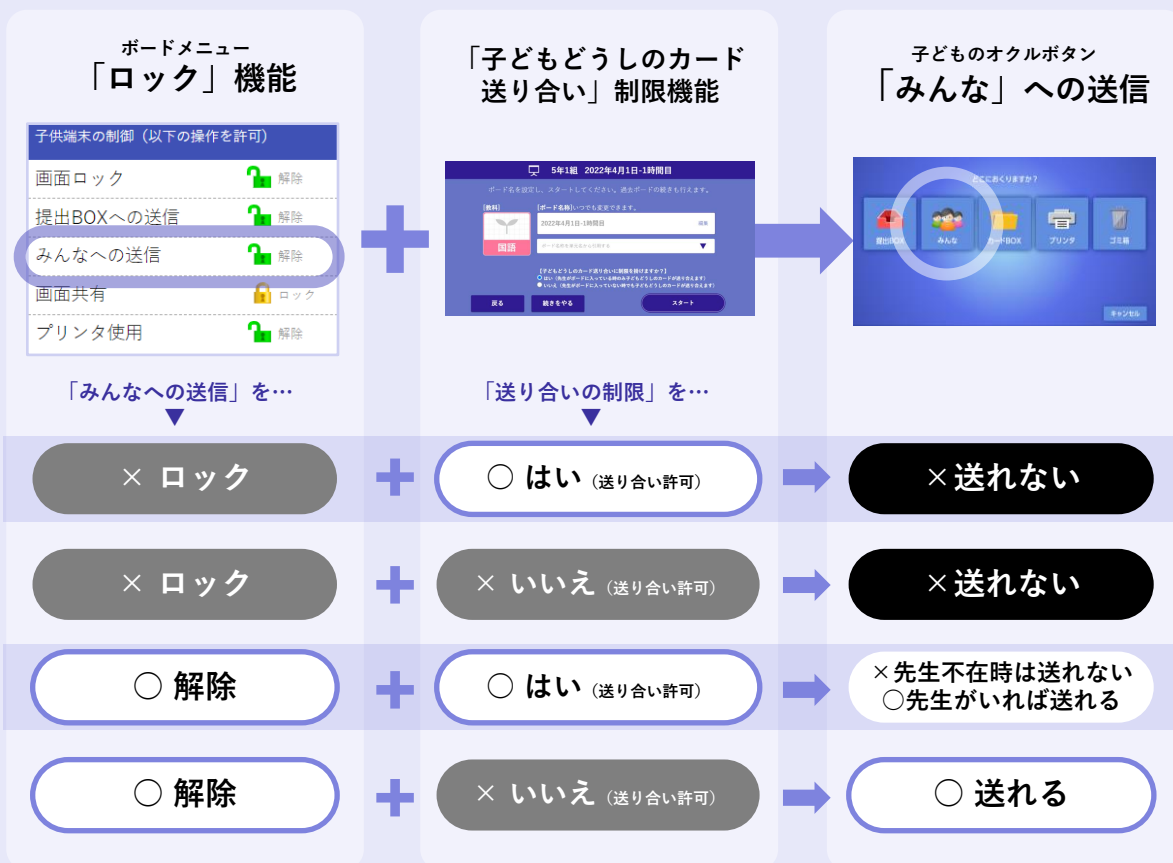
ボードメニュー
「ロック」機能

子供端末の制御（以下の操作を許可）
画面ロック 解除
提出BOXへの送信 解除
みんなへの送信 解除
画面共有 ロック
プリンタ使用 解除

「みんなへの送信」を…

「子どもどうしのカード送り合い」制限機能

5年1組 2022年4月1日-1時間目
ボード名を設定し、スタートしてください。過去ボードの続きも行えます。
[教科] 国語
[ボード名称]いつでも変更できます。
2022年4月1日-1時間目 編集
[子どもどうしのカード送り合いに制限を掛けますか?]
戻る 続きをやる スタート

「送り合いの制限」を…

子どものオクルボタン
「みんな」への送信

どこにおくりますか？
提出BOX みんな カードBOX プリンタ ゴミ箱
キャンセル

× ロック + ○ はい（送り合い許可） → ×送れない
× ロック + × いいえ（送り合い許可） → ×送れない
○ 解除 + ○ はい（送り合い許可） → ×先生不在時は送れない ○先生がいれば送れる
○ 解除 + × いいえ（送り合い許可） → ○ 送れる